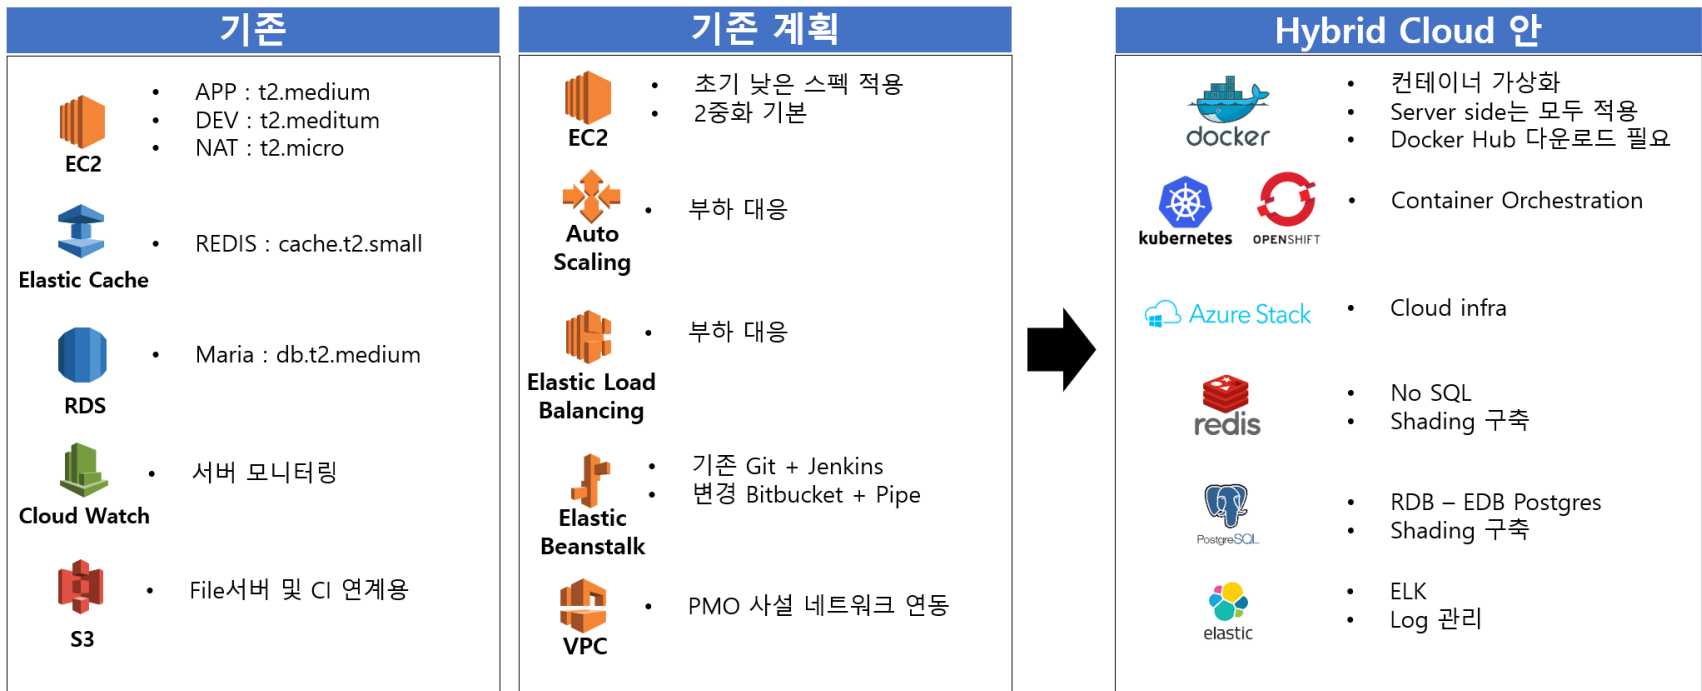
기존

EC2
• APP : t2.medium
• DEV : t2.meditum
• NAT : t2.micro

Elastic Cache
• REDIS : cache.t2.small

RDS
• Maria : db.t2.medium

Cloud Watch
• 서버 모니터링

S3
• File서버 및 CI 연계용

기존 계획

EC2
• 초기 낮은 스펙 적용
• 2중화 기본

Auto Scaling
• 부하 대응

Elastic Load Balancing
• 부하 대응

Elastic Beanstalk
• 기존 Git + Jenkins
• 변경 Bitbucket + Pipe

VPC
• PMO 사설 네트워크 연동

Hybrid Cloud 안

docker
• 컨테이너 가상화
• Server side는 모두 적용
• Docker Hub 다운로드 필요

kubernetes OPENSHIFT
• Container Orchestration

Azure Stack
• Cloud infra

redis
• No SQL
• Shading 구축

PostgreSQL
• RDB – EDB Postgres
• Shading 구축

elastic
• ELK
• Log 관리